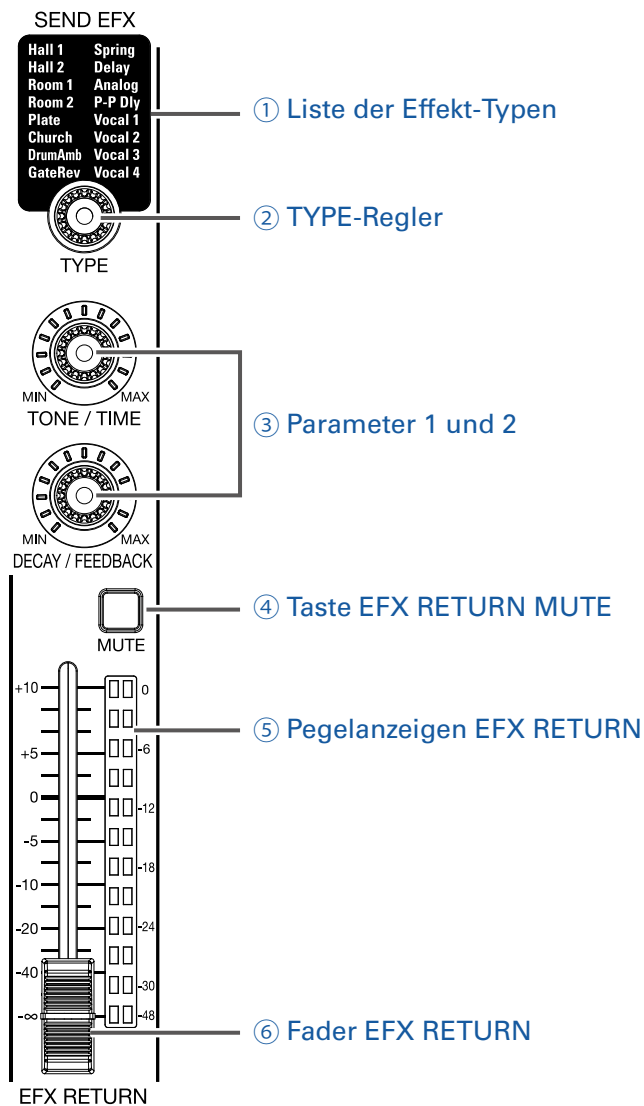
SEND EFX

Hall 1
Hall 2
Room 1
Room 2
Plate
Church
DrumAmb
GateRev

Spring
Delay
Analog
P-P Dly
Vocal 1
Vocal 2
Vocal 3
Vocal 4

① Liste der Effekt-Typen

② TYPE-Regler

TYPE

MIN MAX
TONE / TIME

③ Parameter 1 und 2

MIN MAX
DECAY / FEEDBACK

④ Taste EFX RETURN MUTE

MUTE

+10
+5
0
-5
-10
-20
-40
-∞

0
-6
-12
-18
-24
-30
-48

⑤ Pegelanzeigen EFX RETURN

⑥ Fader EFX RETURN

EFX RETURN